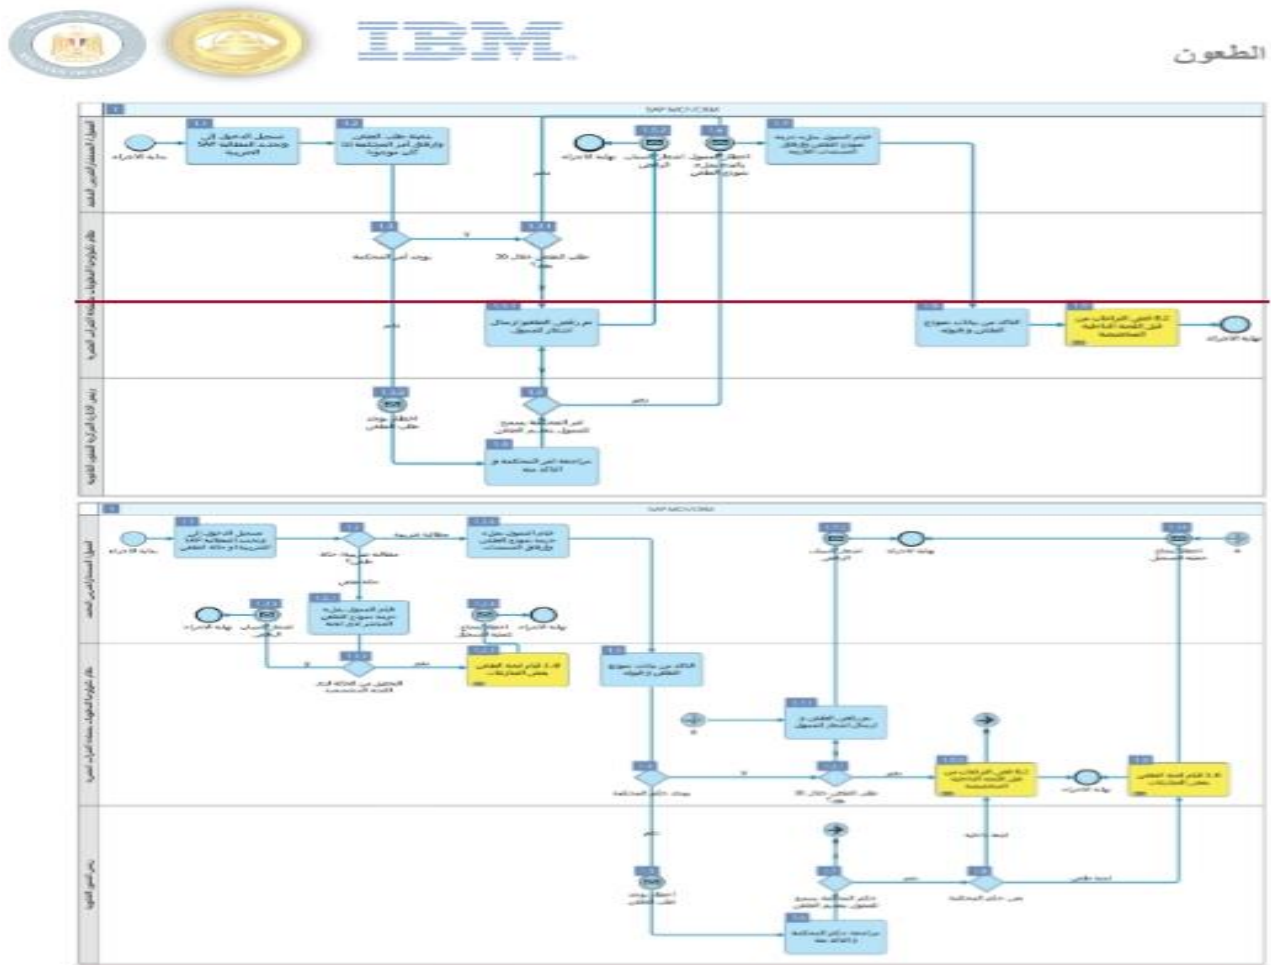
IBM

الطعون

SAP MDV/CRM

بداية الاجراء

تسجيل الدخول إلى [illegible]

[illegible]

نهاية الاجراء

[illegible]

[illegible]

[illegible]

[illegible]

يوجد أمر المحكمة

طلب الطعن خلال 30 يوم؟

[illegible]

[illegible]

نهاية الاجراء

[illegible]

أمر المحكمة بسماح

مراجعة أمر المحكمة و التأكد منه

SAP MDV/CRM

بداية الاجراء

تسجيل الدخول إلى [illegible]

مطالبة ضريبية

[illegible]

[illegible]

نهاية الاجراء

نهاية الاجراء

نهاية الاجراء

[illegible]

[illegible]

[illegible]

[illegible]

يوجد حكم المحكمة

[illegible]

نهاية الاجراء

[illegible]

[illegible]

حكم المحكمة

مراجعة حكم المحكمة والتأكد منه